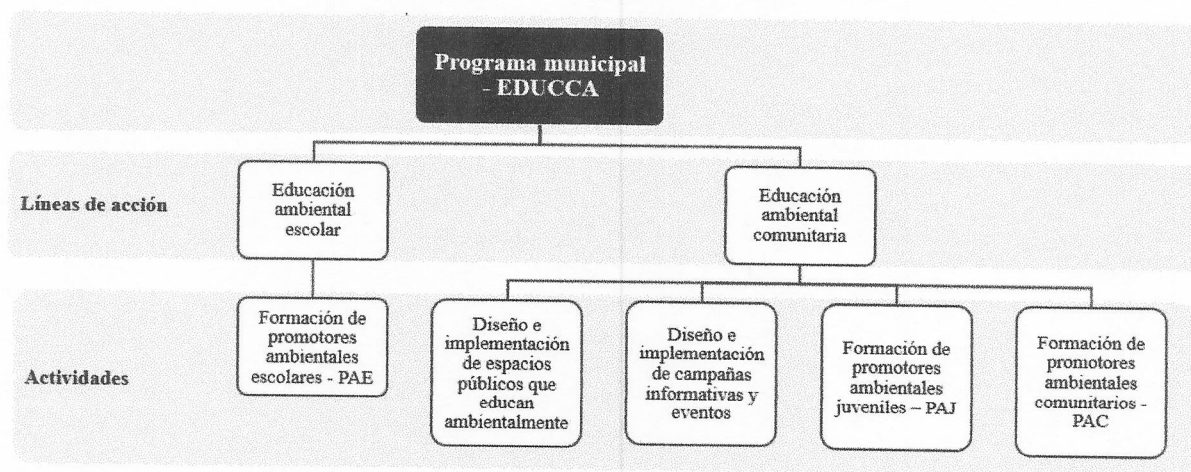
Programa municipal - EDUCCA

Líneas de acción

Educación ambiental escolar

Educación ambiental comunitaria

Actividades

Formación de promotores ambientales escolares - PAE

Diseño e implementación de espacios públicos que educan ambientalmente

Diseño e implementación de campañas informativas y eventos

Formación de promotores ambientales juveniles – PAJ

Formación de promotores ambientales comunitarios - PAC